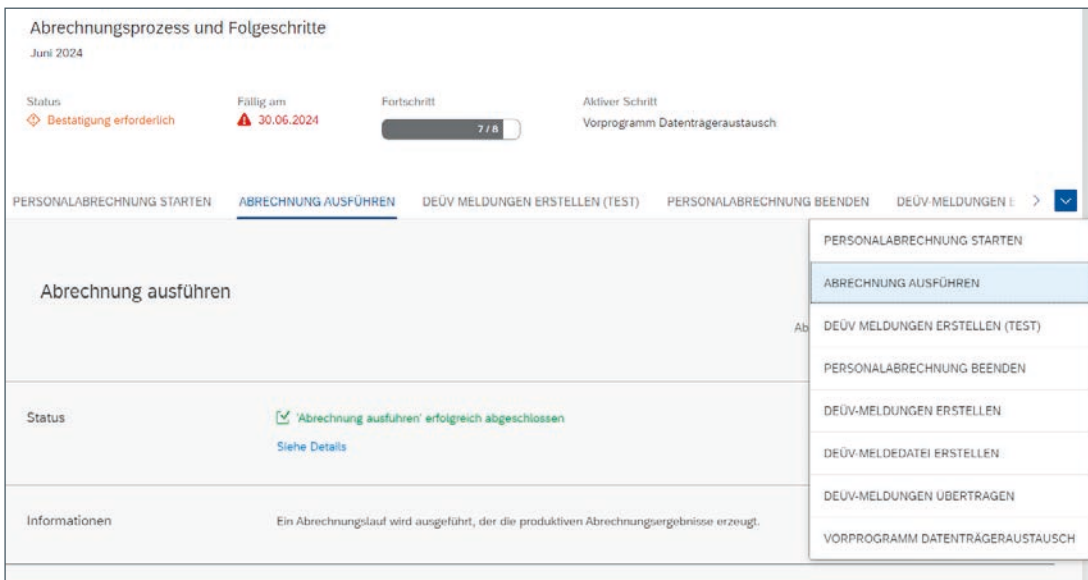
Abrechnungsprozess und Folgeschritte
Juni 2024

Status
Bestätigung erforderlich

Fällig am
30.06.2024

Fortschritt
7 / 8

Aktiver Schritt
Vorprogramm Datenträgeraustausch

PERSONALABRECHNUNG STARTEN | ABRECHNUNG AUSFÜHREN | DEÜV MELDUNGEN ERSTELLEN (TEST) | PERSONALABRECHNUNG BEENDEN | DEÜV-MELDUNGEN E

PERSONALABRECHNUNG STARTEN
ABRECHNUNG AUSFÜHREN
DEÜV MELDUNGEN ERSTELLEN (TEST)
PERSONALABRECHNUNG BEENDEN
DEÜV-MELDUNGEN ERSTELLEN
DEÜV-MELDEDATEI ERSTELLEN
DEÜV-MELDUNGEN ÜBERTRAGEN
VORPROGRAMM DATENTRÄGERAUSTAUSCH

Abrechnung ausführen

Ab

Status
'Abrechnung ausführen' erfolgreich abgeschlossen
Siehe Details

Informationen
Ein Abrechnungslauf wird ausgeführt, der die produktiven Abrechnungsergebnisse erzeugt.